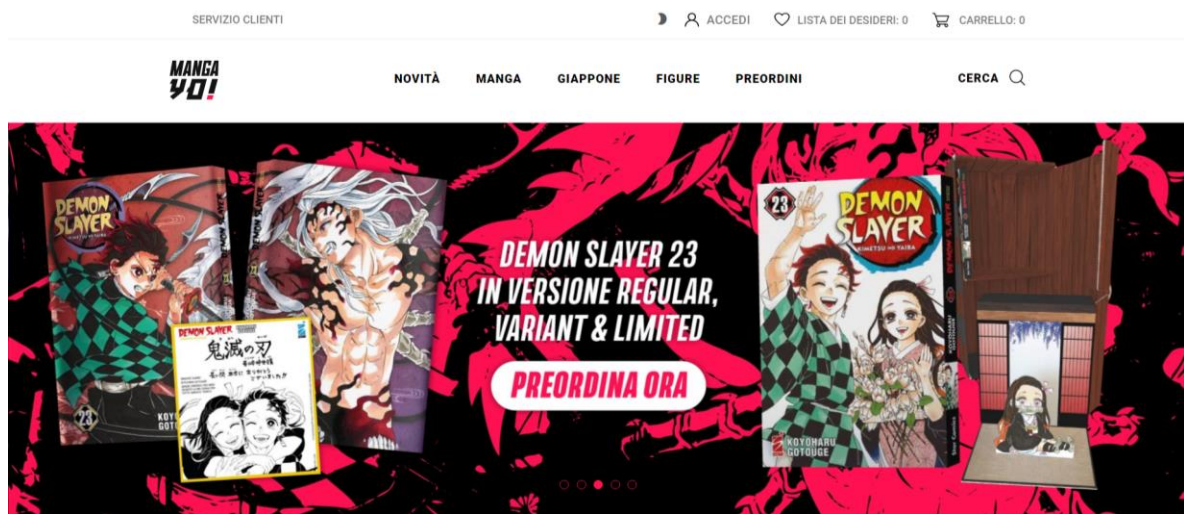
SERVIZIO CLIENTI

ACCEDI LISTA DEI DESIDERI: 0 CARRELLO: 0

MANGA YO!

NOVITÀ MANGA GIAPPONE FIGURE PREORDINI

CERCA

DEMON SLAYER

23

KOYOHARU GOTOUGE

DEMON SLAYER

鬼滅の刃

DEMON SLAYER 23 IN VERSIONE REGULAR, VARIANT & LIMITED

PREORDINA ORA

23

DEMON SLAYER

KIMETSU NO YAIBA

KOYOHARU GOTOUGE